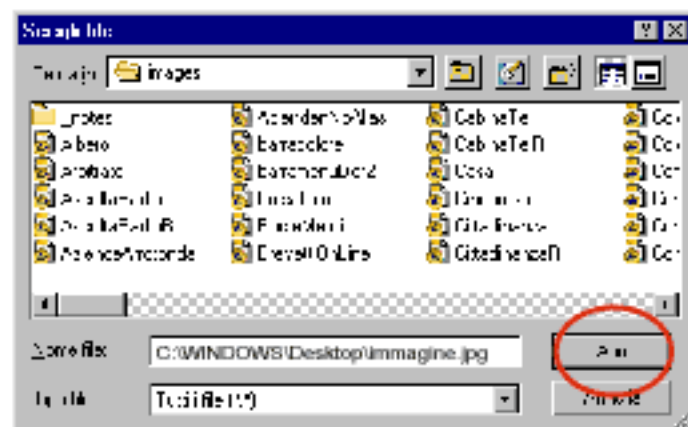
Scegli file

Cerca in: images

_notes
Albero
Arrobase
AvantiBerudin
AvantiBerudinB
AvianceArrotonde
AbbandonoNoMas
Barradolore
Barramenutop2
BeatoDini
BandaMenti
BrevettOnLine
CabineTe
CabineTeB
Casa
Cinema
CittaFirenze
CittaFirenzeB
Co
Co
Co
Ci
Ci
Co

Nome file: C:\WINDOWS\Desktop\immagine.jpg
Apri
Tipo file: Tutti i file (*.*)
Annulla